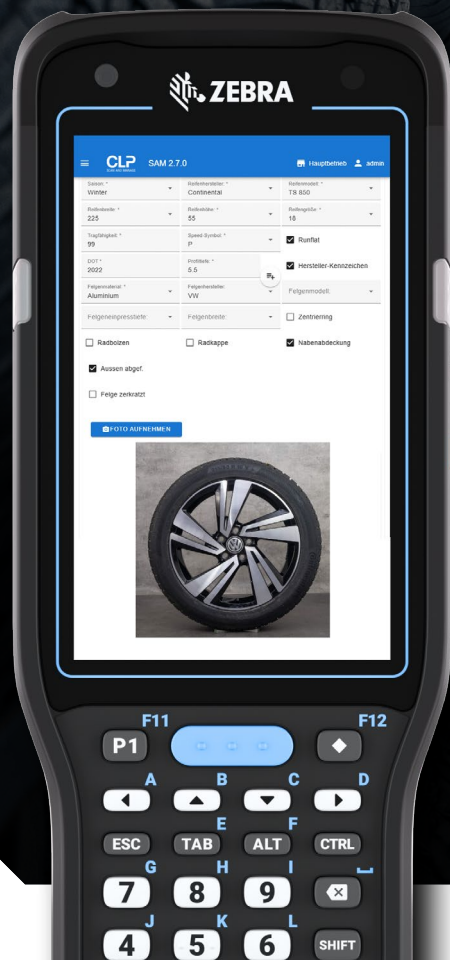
ZEBRA

CLP SAM 2.7.0 Hauptbetrieb admin

Saison * Winter
Reifenhersteller * Continental
Reifenmodell * TS 850

Reifenbreite * 225
Reifenhöhe * 55
Reifengröße * 18

Tragfähigkeit * 99
Speed-Symbol * P
Runflat

DOT * 2022
Profiltiefe * 5.5
Hersteller-Kennzeichen

Felgenmaterial * Aluminium
Felgenhersteller VW
Felgenmodell

Felgeneinpresstiefe
Felgenbreite
Zentrierring

Radbolzen
Radkappe
Nabenabdeckung

Aussen abgef.

Felge zerkratzt

FOTO AUFNEHMEN

F11 F12
P1
A B C D
E F
ESC TAB ALT CTRL
G H I
7 8 9
J K L
4 5 6 SHIFT